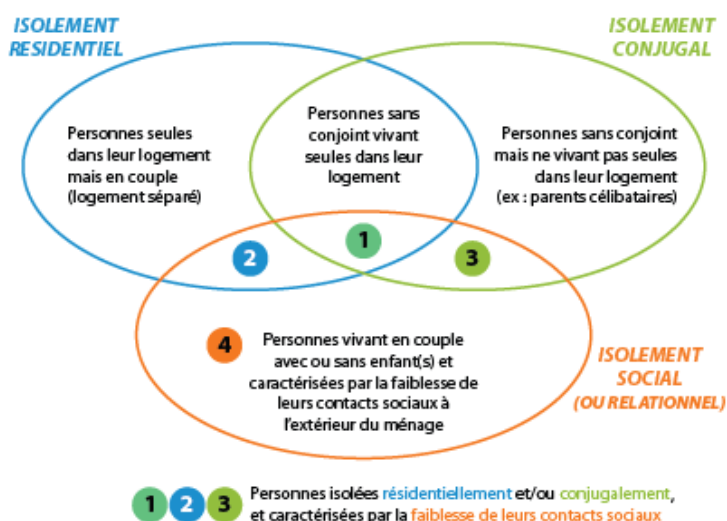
ISOLEMENT RESIDENTIEL

ISOLEMENT CONJUGAL

Personnes seules dans leur logement mais en couple (logement séparé)

Personnes sans conjoint vivant seules dans leur logement

Personnes sans conjoint mais ne vivant pas seules dans leur logement (ex : parents célibataires)

2

1

3

4

Personnes vivant en couple avec ou sans enfant(s) et caractérisées par la faiblesse de leurs contacts sociaux à l'extérieur du ménage

ISOLEMENT SOCIAL (OU RELATIONNEL)

1 2 3 Personnes isolées résidentiellement et/ou conjugalement, et caractérisées par la faiblesse de leurs contacts sociaux